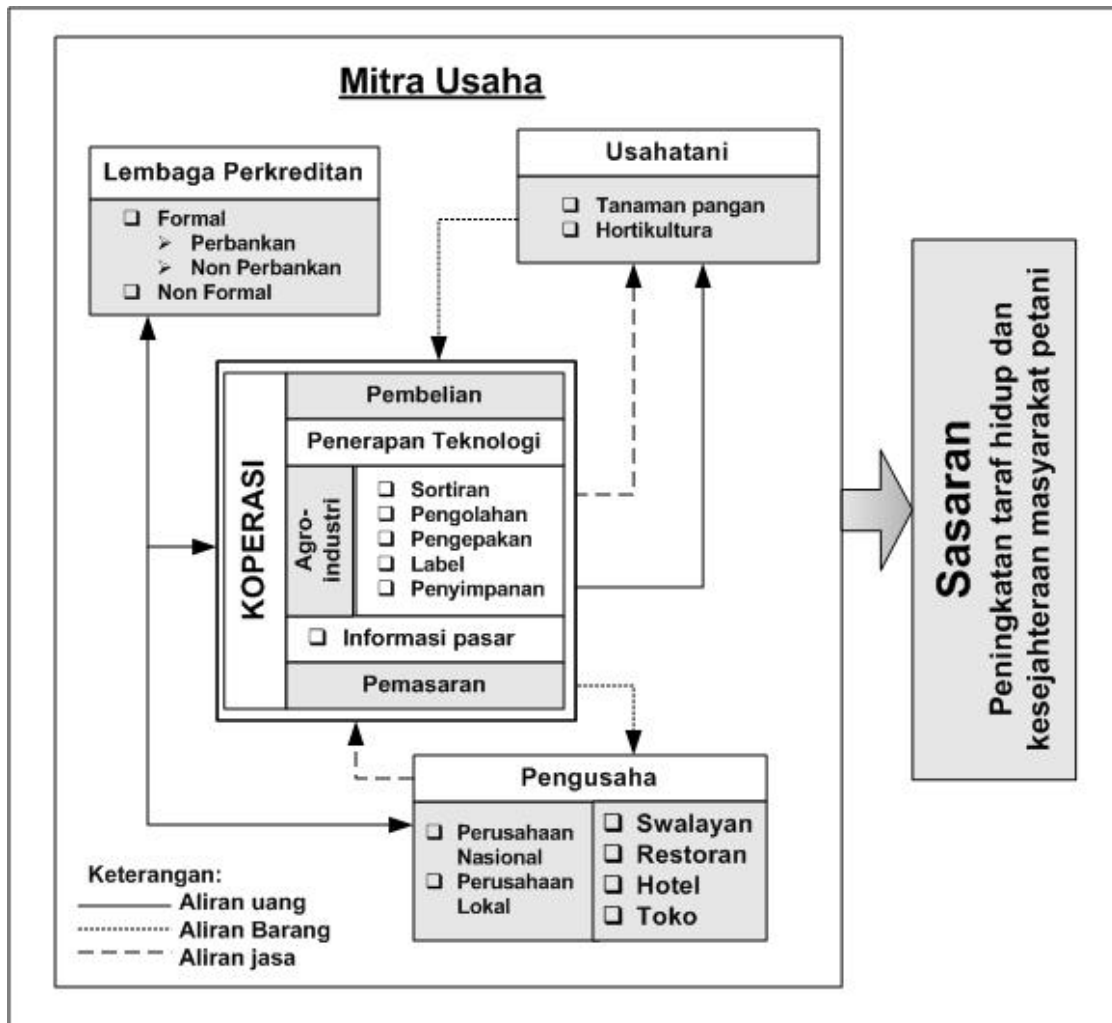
Mitra Usaha

Lembaga Perkreditan

❑ Formal
➢ Perbankan
➢ Non Perbankan
❑ Non Formal

Usahatani

❑ Tanaman pangan
❑ Hortikultura

KOPERASI

Pembelian

Penerapan Teknologi

Agro-industri

❑ Sortiran
❑ Pengolahan
❑ Pengepakan
❑ Label
❑ Penyimpanan

❑ Informasi pasar

Pemasaran

Pengusaha

❑ Perusahaan Nasional
❑ Perusahaan Lokal

❑ Swalayan
❑ Restoran
❑ Hotel
❑ Toko

Keterangan:
Aliran uang
Aliran Barang
Aliran jasa

Sasaran
Peningkatan taraf hidup dan kesejahteraan masyarakat petani